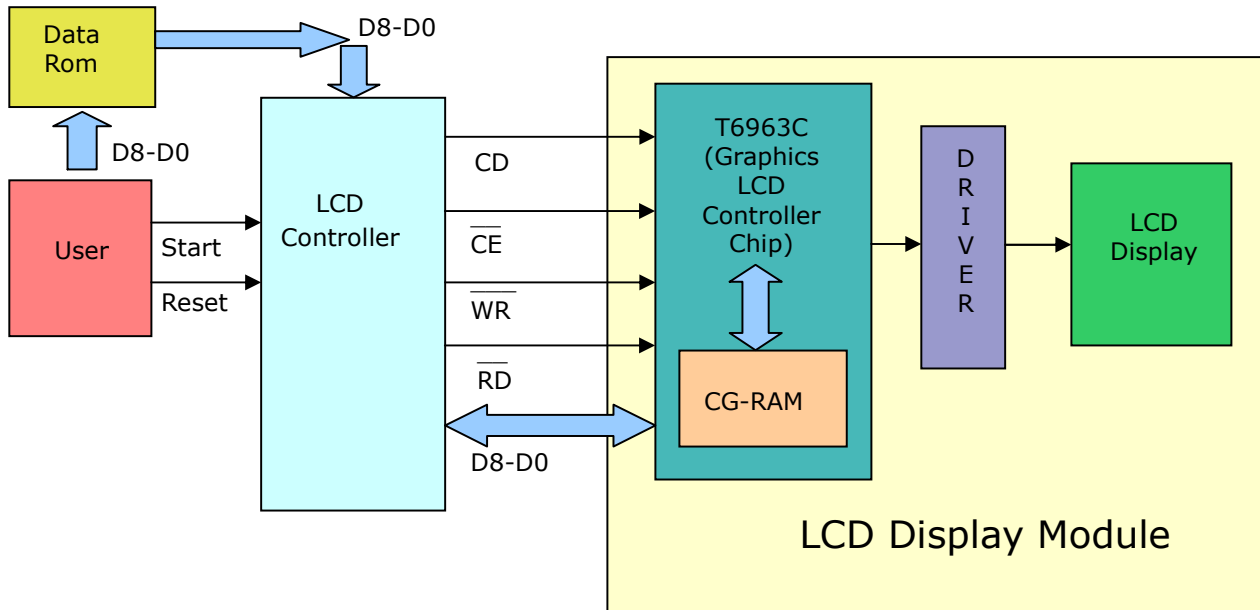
Data Rom

D8-D0

D8-D0

User

Start

Reset

LCD Controller

CD

$\overline{CE}$

$\overline{WR}$

$\overline{RD}$

D8-D0

T6963C (Graphics LCD Controller Chip)

CG-RAM

D R I V E R

LCD Display

LCD Display Module